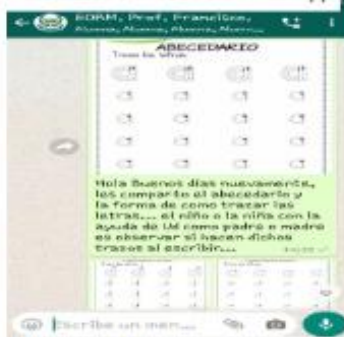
EDRM, Prof, Francisca, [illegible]

ABECEDARIO

Traza las letras

Hola Buenos días nuevamente, les comparto el abecedario y la forma de como trazar las letras.... el niño o la niña con la ayuda de Ud como padre o madre es observar si hacen dichos trazos al escribir...

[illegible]

Escribe un men...